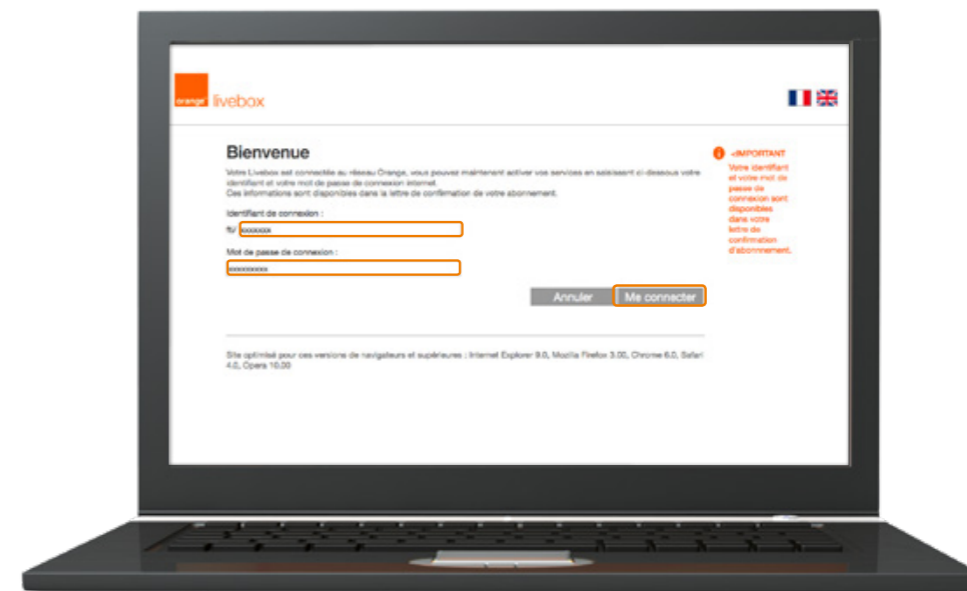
orange livebox

Bienvenue

Votre Livebox est connectée au réseau Orange, vous pouvez maintenant activer vos services en saisissant ci-dessous votre identifiant et votre mot de passe de connexion internet.
Ces informations sont disponibles dans la lettre de confirmation de votre abonnement.

Identifiant de connexion :

fti/ xxxxxxx

Mot de passe de connexion :

xxxxxxxxx

Annuler Me connecter

Site optimisé pour ces versions de navigateurs et supérieures : Internet Explorer 9.0, Mozilla Firefox 3.00, Chrome 6.0, Safari 4.0, Opera 10.00

<IMPORTANT
Votre identifiant et votre mot de passe de connexion sont disponibles dans votre lettre de confirmation d'abonnement.